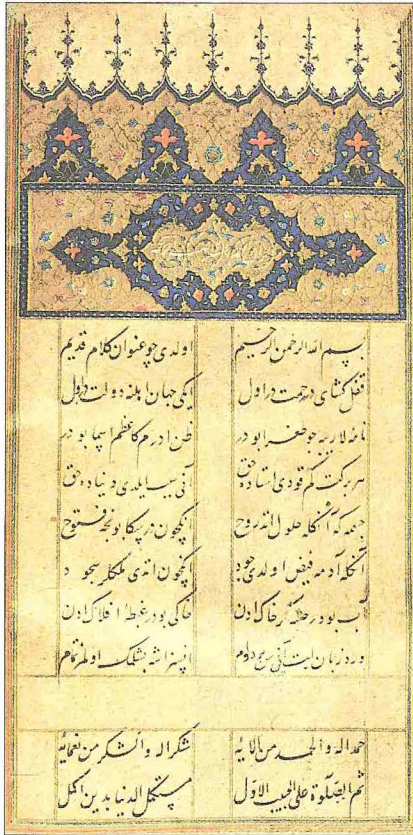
بسم الله الرحمن الرحيم
قفل گشای درحمت در اول
نامه لاربه چو عنبر ابو در
سربرکت کلم قودی اساس دقیق
جهد که انکه حلول اندروح
انکه آدمه فیض اولدی چوق
آب بودر خاک رضا کادن
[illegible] زبان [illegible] سی دوام

اولدی چو عنوان کلام قدیم
آکی جهان ایلدی دولت اول
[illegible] کاعظم ایسه ابو در
آنی سیاه ایلدی دنیا دقیق
انکچون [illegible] بو نجه فتوح
انکچون اندی ملکلر سجود
خاکی بودر غبطه افلاکادن
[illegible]

حمد الله والحمد من آلائه
ثم الصلوة على النبی الاول

شکر الله والشکر من نعمائه
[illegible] الدنیا بدین اکمل